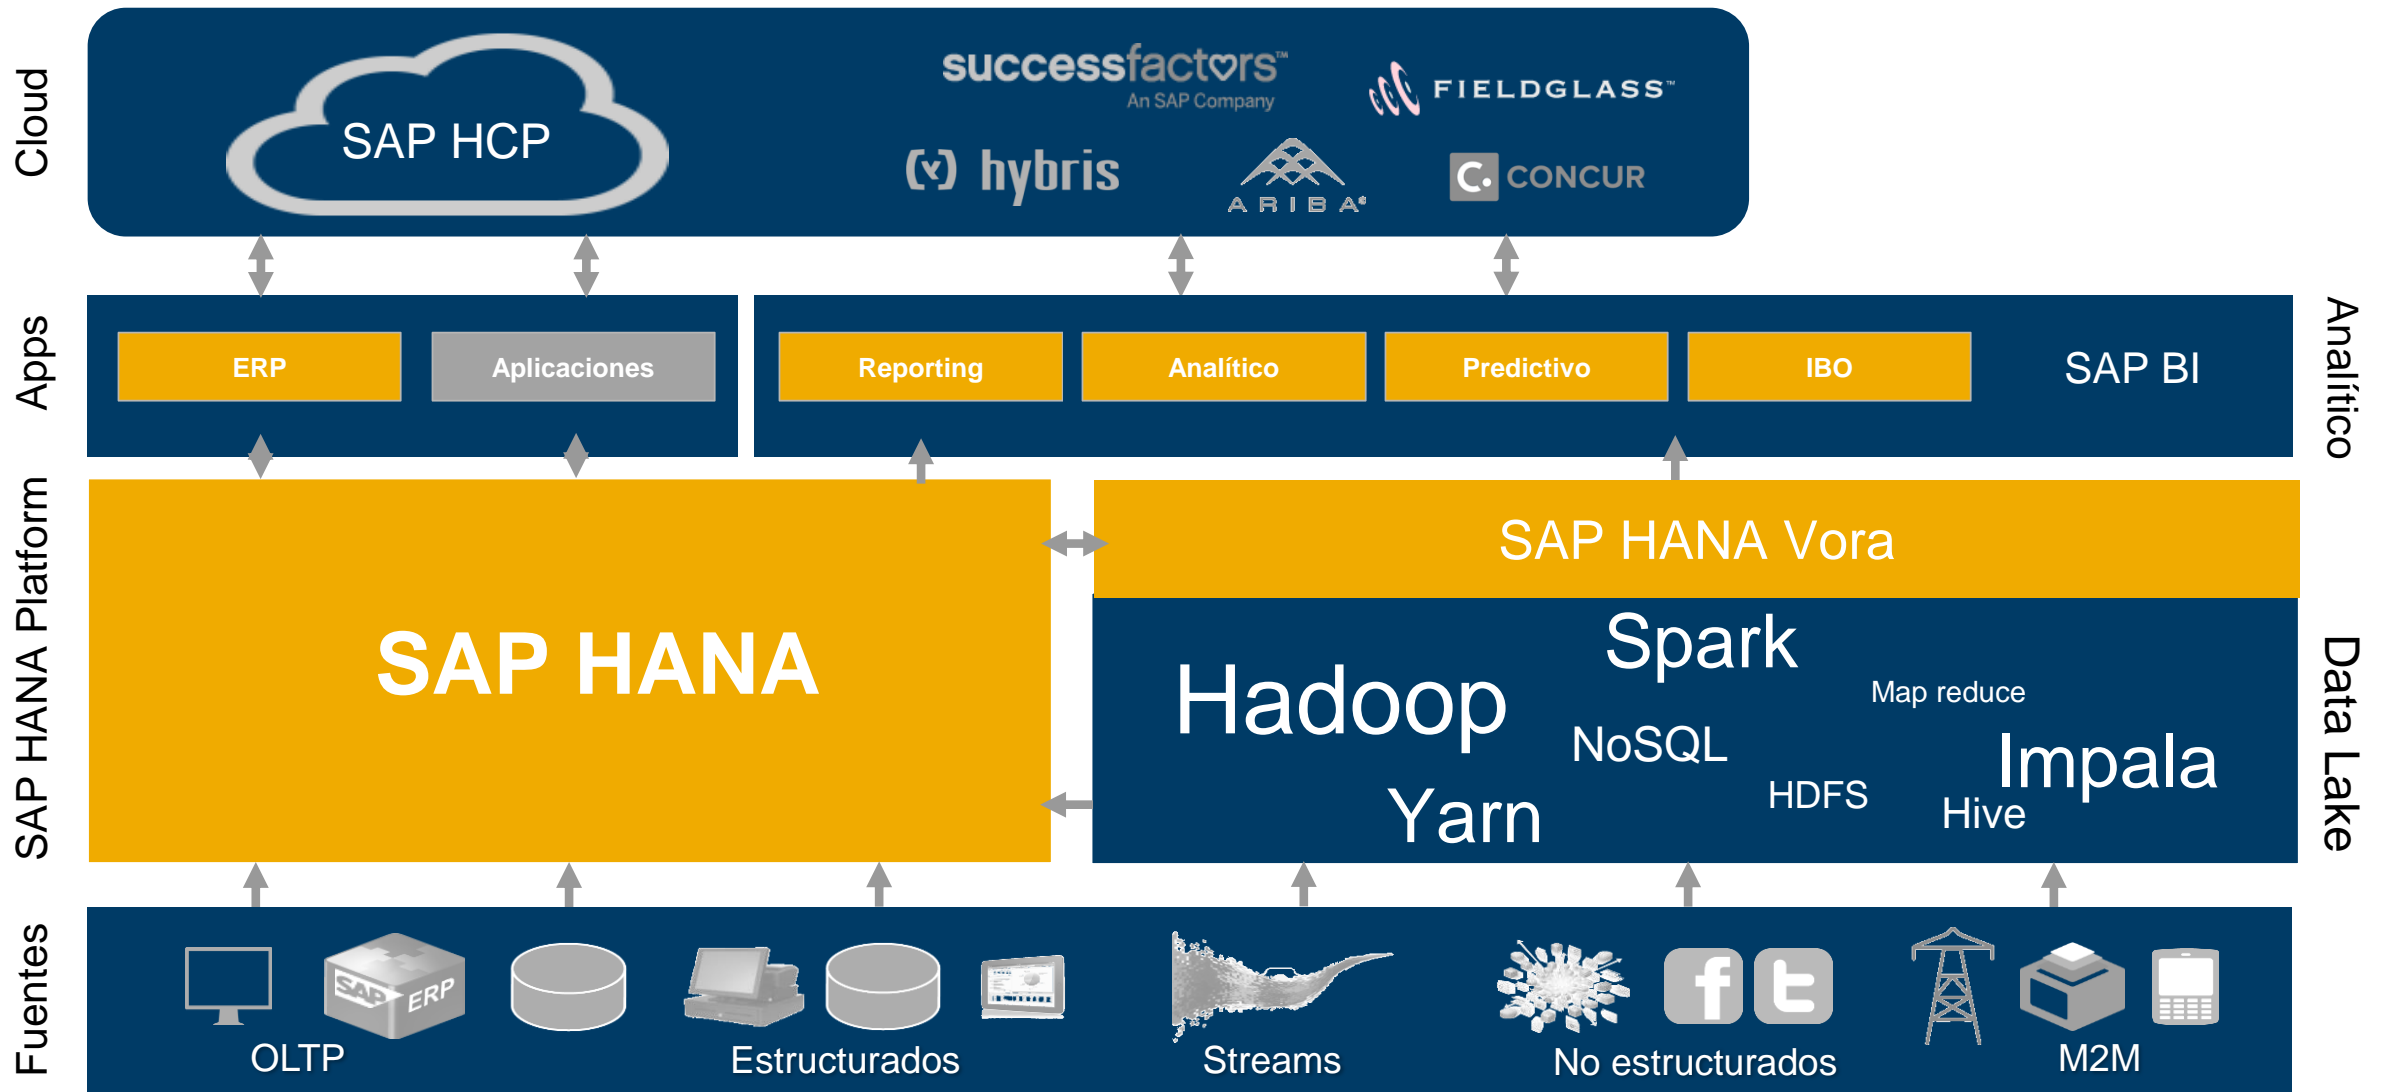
Cloud

SAP HCP

successfactors™
An SAP Company

FIELDGLASS™

hybris

ARIBA

CONCUR

Apps

ERP

Aplicaciones

Reporting

Analítico

Predictivo

IBO

SAP BI

Analítico

SAP HANA Platform

SAP HANA

SAP HANA Vora

Spark

Hadoop

Map reduce

NoSQL

Impala

HDFS

Yarn

Hive

Data Lake

Fuentes

SAP ERP

OLTP

Estructurados

Streams

No estructurados

M2M